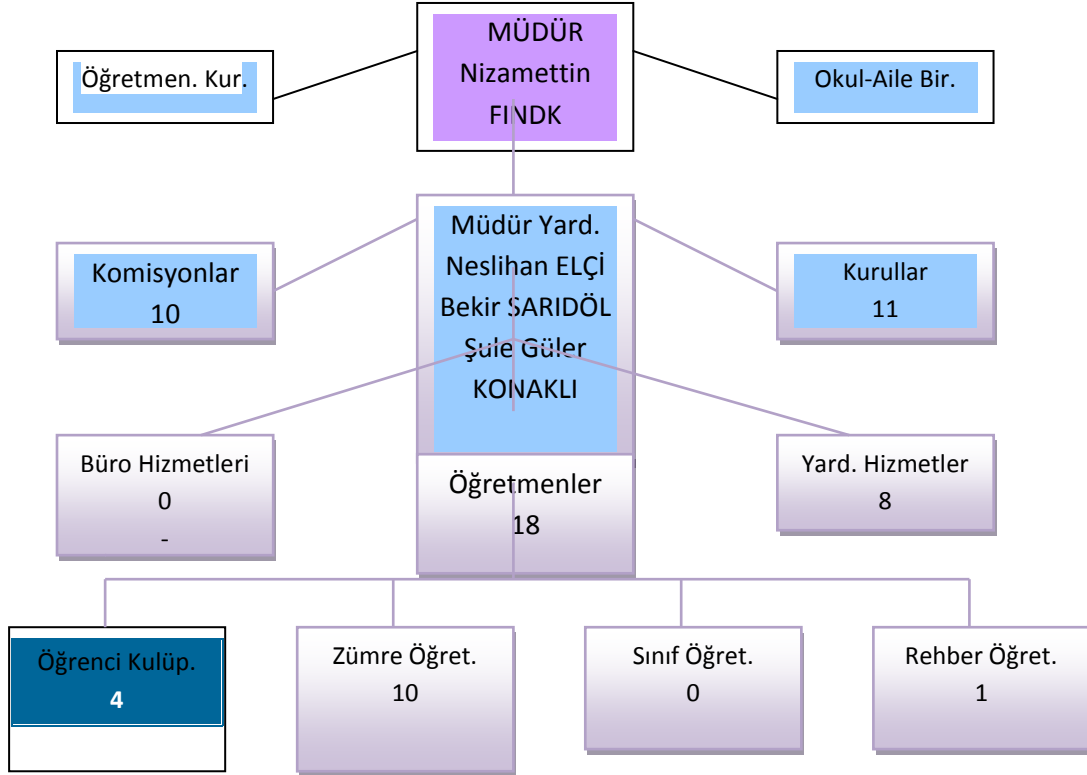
MÜDÜR
Nizamettin
FINDK

Öğretmen. Kur.

Okul-Aile Bir.

Müdür Yard.
Neslihan ELÇİ
Bekir SARIDÖL
Şule Güler
KONAKLI

Komisyonlar
10

Kurullar
11

Büro Hizmetleri
0
-

Öğretmenler
18

Yard. Hizmetler
8

Öğrenci Kulüp.
4

Zümre Öğret.
10

Sınıf Öğret.
0

Rehber Öğret.
1